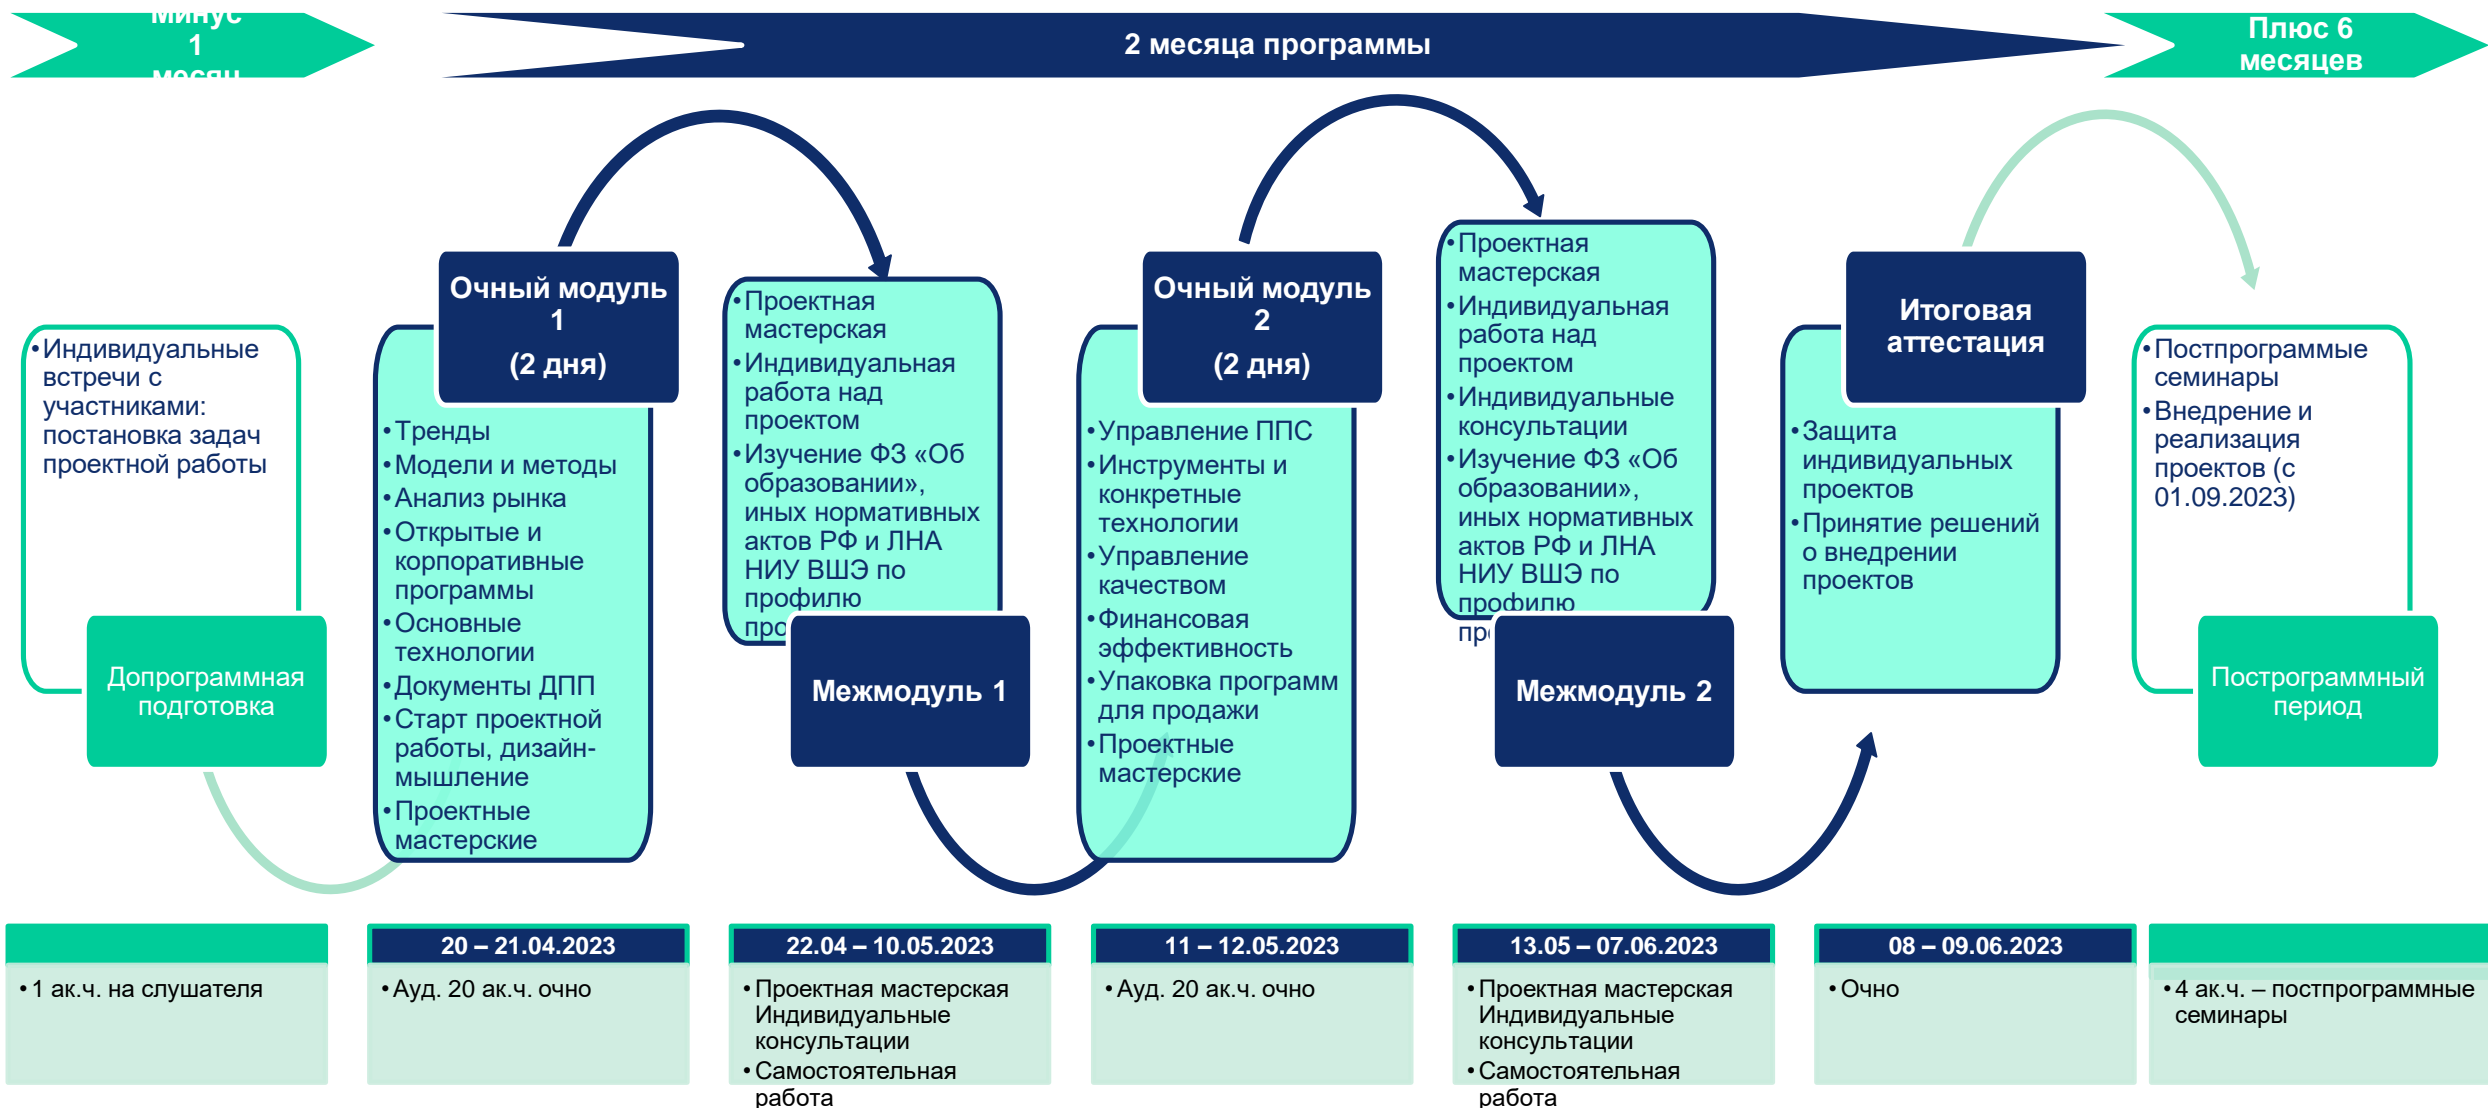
Минус 1 месяц

2 месяца программы

Плюс 6 месяцев

• Индивидуальные встречи с участниками: постановка задач проектной работы

Допрограммная подготовка

Очный модуль 1 (2 дня)

• Тренды
• Модели и методы
• Анализ рынка
• Открытые и корпоративные программы
• Основные технологии
• Документы ДПП
• Старт проектной работы, дизайн-мышление
• Проектные мастерские

• Проектная мастерская
• Индивидуальная работа над проектом
• Изучение ФЗ «Об образовании», иных нормативных актов РФ и ЛНА НИУ ВШЭ по профилю
• про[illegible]

Межмодуль 1

Очный модуль 2 (2 дня)

• Управление ППС
• Инструменты и конкретные технологии
• Управление качеством
• Финансовая эффективность
• Упаковка программ для продажи
• Проектные мастерские

• Проектная мастерская
• Индивидуальная работа над проектом
• Индивидуальные консультации
• Изучение ФЗ «Об образовании», иных нормативных актов РФ и ЛНА НИУ ВШЭ по профилю
• пр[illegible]

Межмодуль 2

Итоговая аттестация

• Защита индивидуальных проектов
• Принятие решений о внедрении проектов

• Постпрограммные семинары
• Внедрение и реализация проектов (с 01.09.2023)

Постпрограммный период

• 1 ак.ч. на слушателя

20 – 21.04.2023
• Ауд. 20 ак.ч. очно

22.04 – 10.05.2023
• Проектная мастерская Индивидуальные консультации
• Самостоятельная работа

11 – 12.05.2023
• Ауд. 20 ак.ч. очно

13.05 – 07.06.2023
• Проектная мастерская Индивидуальные консультации
• Самостоятельная работа

08 – 09.06.2023
• Очно

• 4 ак.ч. – постпрограммные семинары